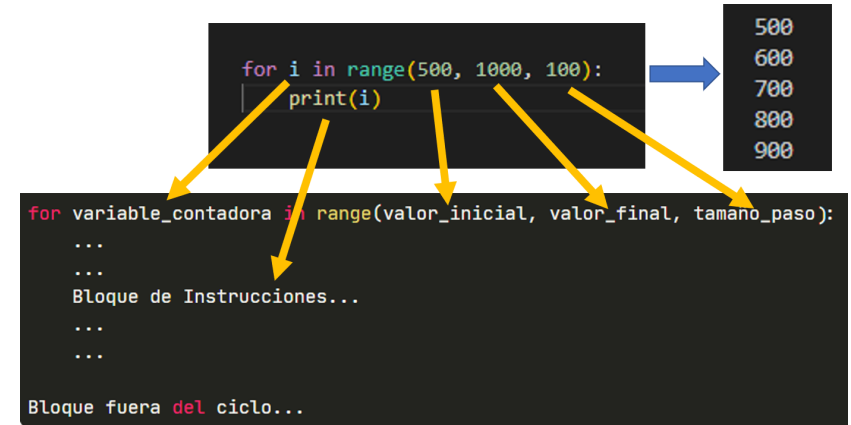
for i in range(500, 1000, 100):
    print(i)

500
600
700
800
900

for variable_contadora in range(valor_inicial, valor_final, tamano_paso):
    ...
    ...
    Bloque de Instrucciones...
    ...
    ...

Bloque fuera del ciclo...